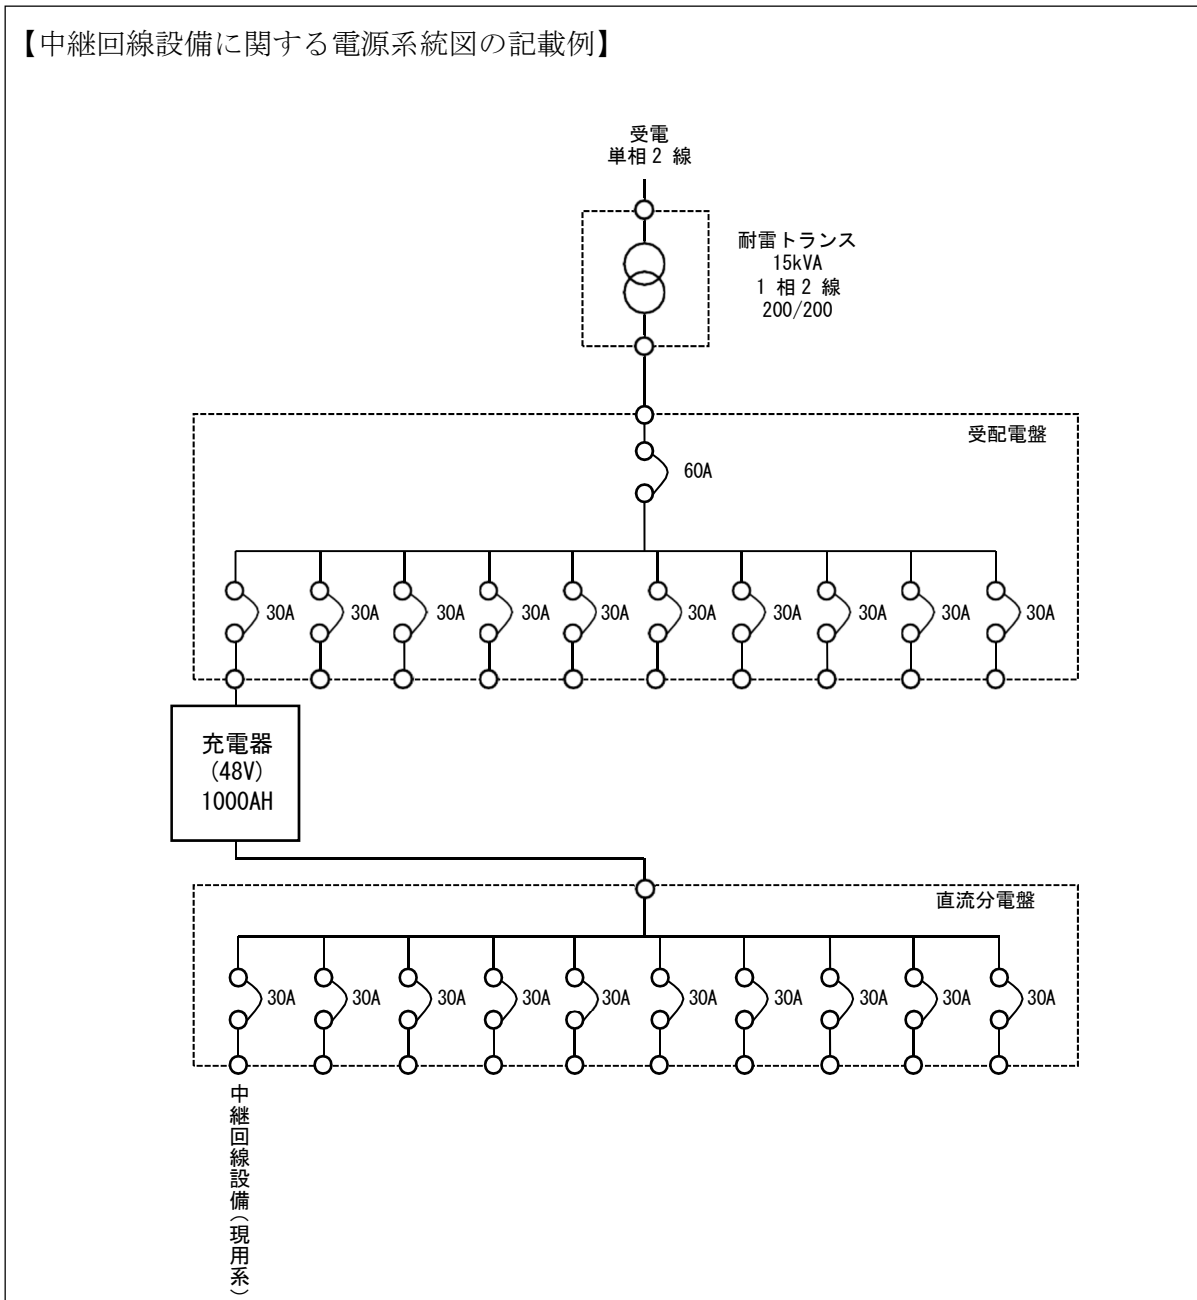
【中継回線設備に関する電源系統図の記載例】

受電
単相２線

耐雷トランス
15kVA
１相２線
200/200

受配電盤

60A

30A 30A 30A 30A 30A 30A 30A 30A 30A 30A

充電器
(48V)
1000AH

直流分電盤

30A 30A 30A 30A 30A 30A 30A 30A 30A 30A

中継回線設備（現用系）